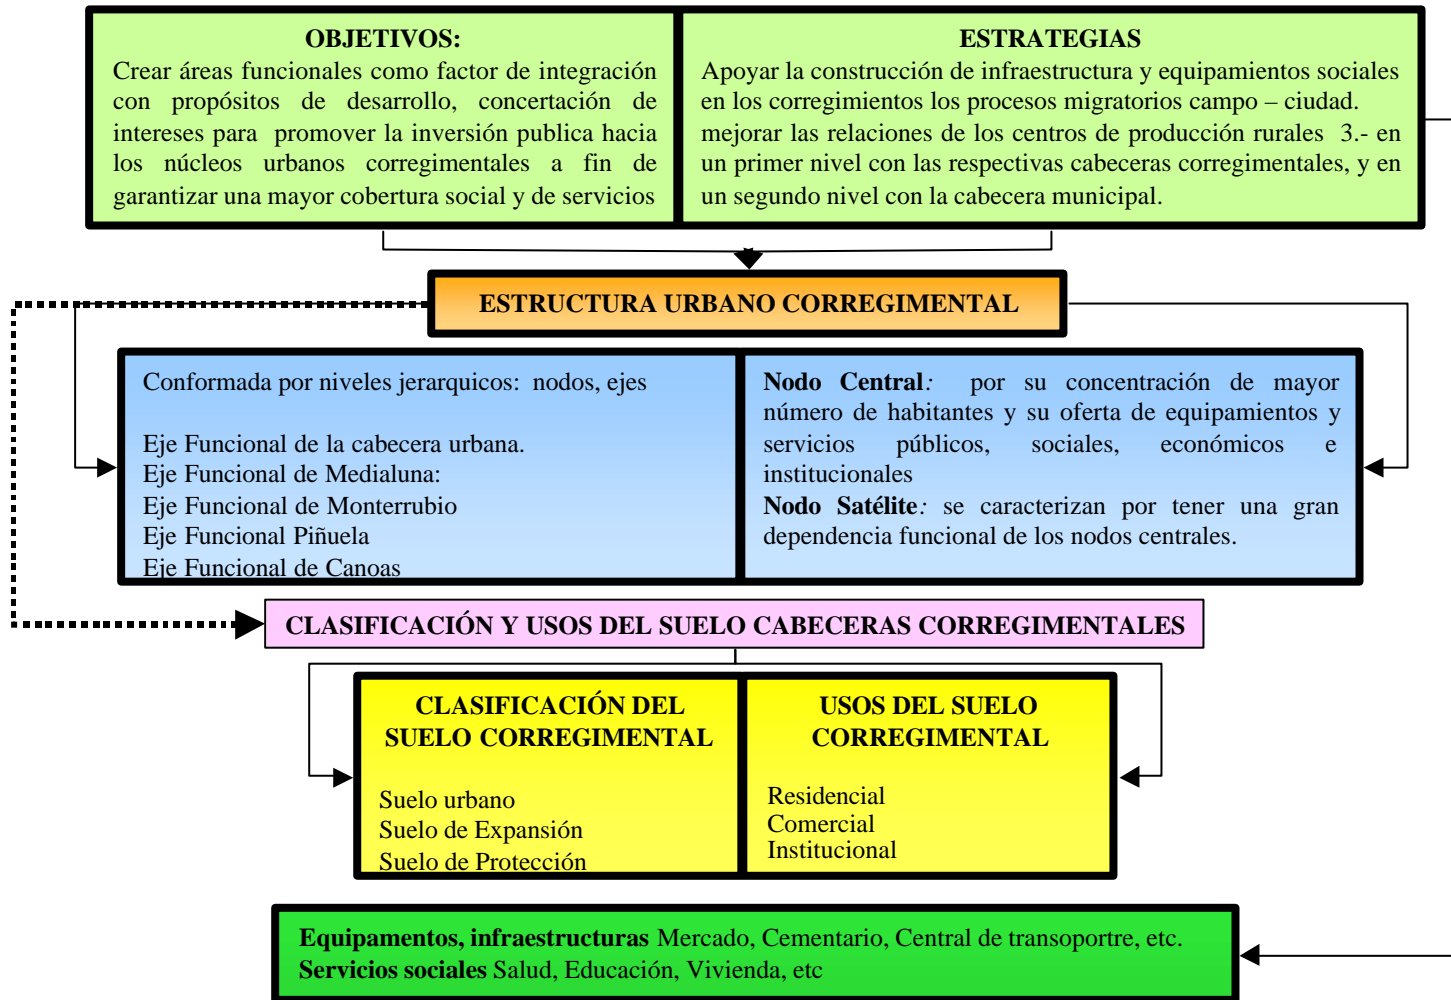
OBJETIVOS:
Crear áreas funcionales como factor de integración con propósitos de desarrollo, concertación de intereses para promover la inversión publica hacia los núcleos urbanos corregimentales a fin de garantizar una mayor cobertura social y de servicios

ESTRATEGIAS
Apoyar la construcción de infraestructura y equipamientos sociales en los corregimientos los procesos migratorios campo – ciudad. mejorar las relaciones de los centros de producción rurales 3.- en un primer nivel con las respectivas cabeceras corregimentales, y en un segundo nivel con la cabecera municipal.

ESTRUCTURA URBANO CORREGIMENTAL

Conformada por niveles jerarquicos: nodos, ejes

Eje Funcional de la cabecera urbana.
Eje Funcional de Medialuna:
Eje Funcional de Monterrubio
Eje Funcional Piñuela
Eje Funcional de Canoas

Nodo Central: por su concentración de mayor número de habitantes y su oferta de equipamientos y servicios públicos, sociales, económicos e institucionales
Nodo Satélite: se caracterizan por tener una gran dependencia funcional de los nodos centrales.

CLASIFICACIÓN Y USOS DEL SUELO CABECERAS CORREGIMENTALES

CLASIFICACIÓN DEL SUELO CORREGIMENTAL

Suelo urbano
Suelo de Expansión
Suelo de Protección

USOS DEL SUELO CORREGIMENTAL

Residencial
Comercial
Institucional

Equipamentos, infraestructuras Mercado, Cementario, Central de transoportre, etc.
Servicios sociales Salud, Educación, Vivienda, etc